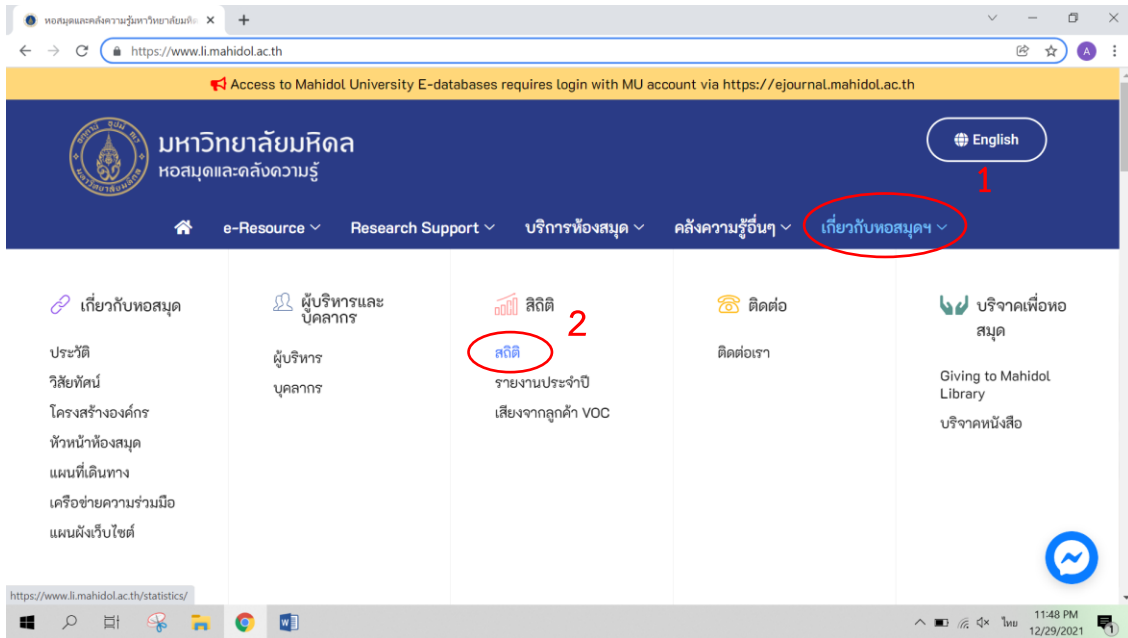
หอสมุดและคลังความรู้มหาวิทยาลัยมหิด ×
https://www.li.mahidol.ac.th

Access to Mahidol University E-databases requires login with MU account via https://ejournal.mahidol.ac.th

มหาวิทยาลัยมหิดล
หอสมุดและคลังความรู้

English

1

e-Resource Research Support บริการห้องสมุด คลังความรู้อื่นๆ เกี่ยวกับหอสมุดฯ

เกี่ยวกับหอสมุด
ประวัติ
วิสัยทัศน์
โครงสร้างองค์กร
หัวหน้าห้องสมุด
แผนที่เดินทาง
เครือข่ายความร่วมมือ
แผนผังเว็บไซต์

ผู้บริหารและบุคลากร
ผู้บริหาร
บุคลากร

สถิติ
2
สถิติ
รายงานประจำปี
เสียงจากลูกค้า VOC

ติดต่อ
ติดต่อเรา

บริจาคเพื่อหอสมุด
Giving to Mahidol Library
บริจาคหนังสือ

https://www.li.mahidol.ac.th/statistics/

ไทย 11:48 PM 12/29/2021